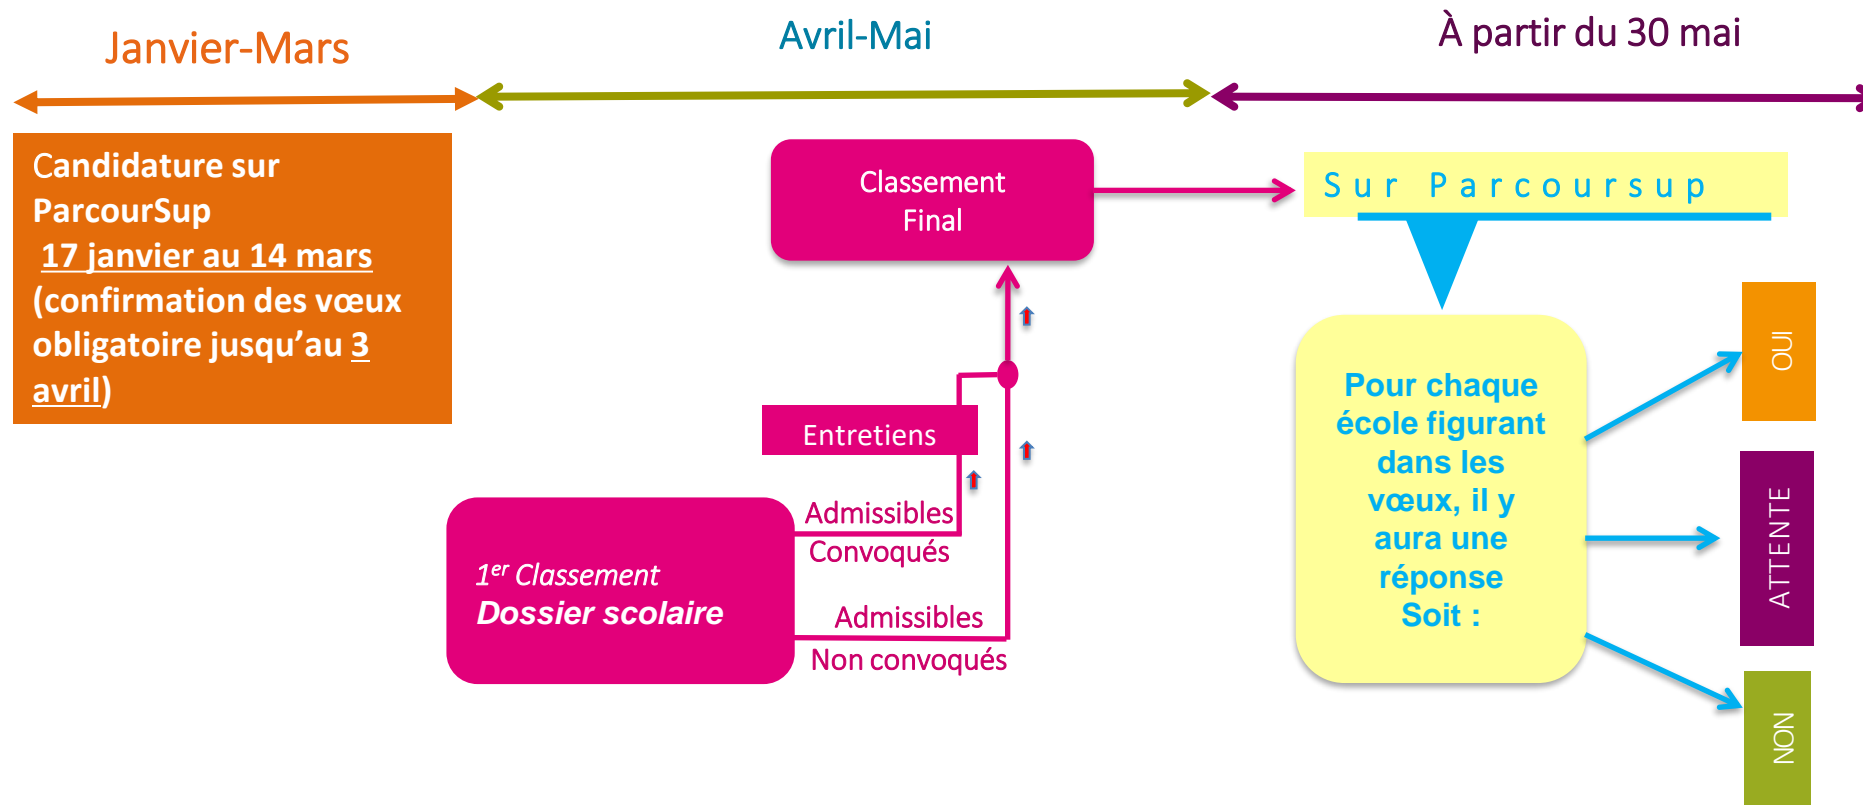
Janvier-Mars

Avril-Mai

À partir du 30 mai

Candidature sur ParcourSup 17 janvier au 14 mars (confirmation des vœux obligatoire jusqu'au 3 avril)

Classement Final

Sur Parcoursup

Entretiens

Admissibles
Convoqués

$1^{er}$ Classement
Dossier scolaire

Admissibles
Non convoqués

Pour chaque école figurant dans les vœux, il y aura une réponse Soit :

OUI

ATTENTE

NON